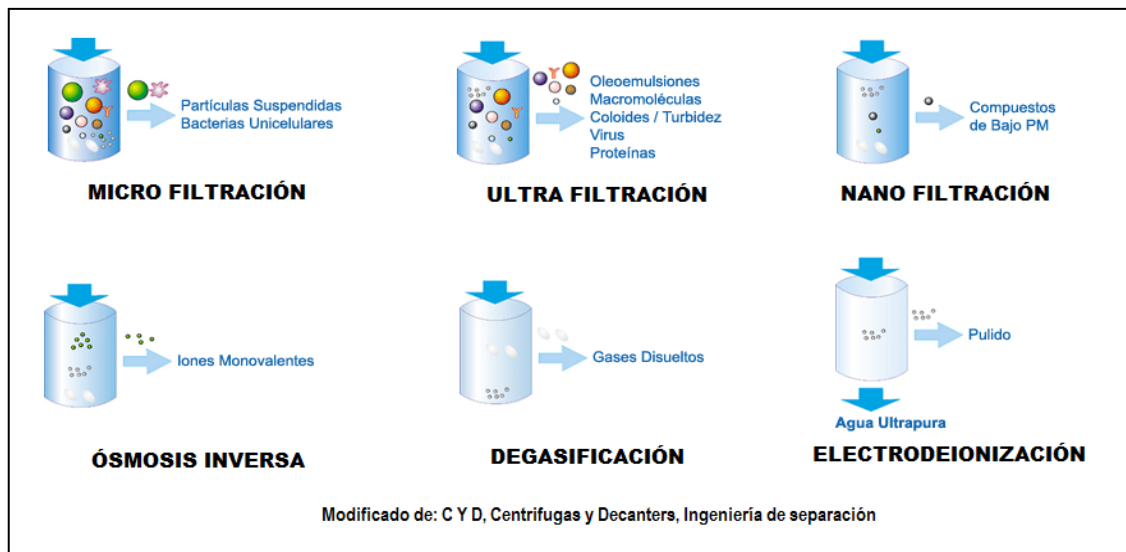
Partículas Suspendidas
Bacterias Unicelulares

MICRO FILTRACIÓN

Oleoemulsiones
Macromoléculas
Coloides / Turbidez
Virus
Proteínas

ULTRA FILTRACIÓN

Compuestos
de Bajo PM

NANO FILTRACIÓN

Iones Monovalentes

ÓSMOSIS INVERSA

Gases Disueltos

DEGASIFICACIÓN

Pulido

Agua Ultrapura

ELECTRODEIONIZACIÓN

Modificado de: C Y D, Centrifugas y Decanters, Ingeniería de separación